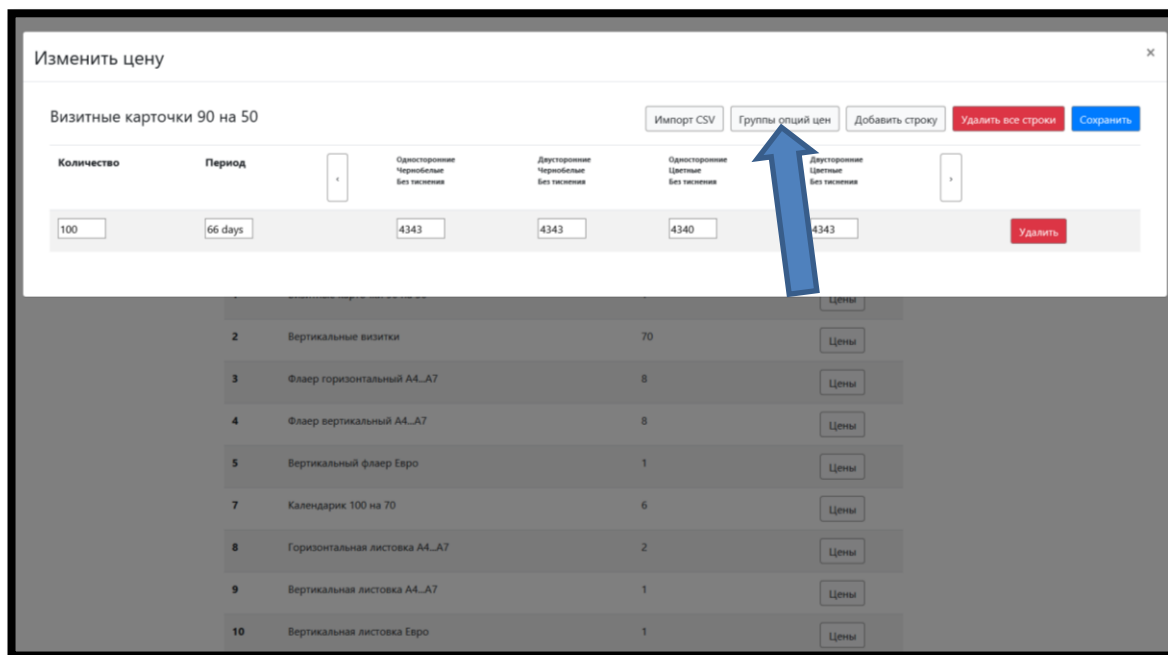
Изменить цену

×

Визитные карточки 90 на 50

Импорт CSV | Группы опций цен | Добавить строку | Удалить все строки | Сохранить

| Количество | Период | ‹ | Односторонние Чернобелые Без тиснения | Двусторонние Чернобелые Без тиснения | Односторонние Цветные Без тиснения | Двусторонние Цветные Без тиснения | › | |
|---|---|---|---|---|---|---|---|---|
| 100 | 66 days | | 4343 | 4343 | 4340 | 4343 | | Удалить |

| | | | |
|---|---|---|---|
| 2 | Вертикальные визитки | 70 | Цены |
| 3 | Флаер горизонтальный А4...А7 | 8 | Цены |
| 4 | Флаер вертикальный А4...А7 | 8 | Цены |
| 5 | Вертикальный флаер Евро | 1 | Цены |
| 7 | Календарик 100 на 70 | 6 | Цены |
| 8 | Горизонтальная листовка А4...А7 | 2 | Цены |
| 9 | Вертикальная листовка А4...А7 | 1 | Цены |
| 10 | Вертикальная листовка Евро | 1 | Цены |